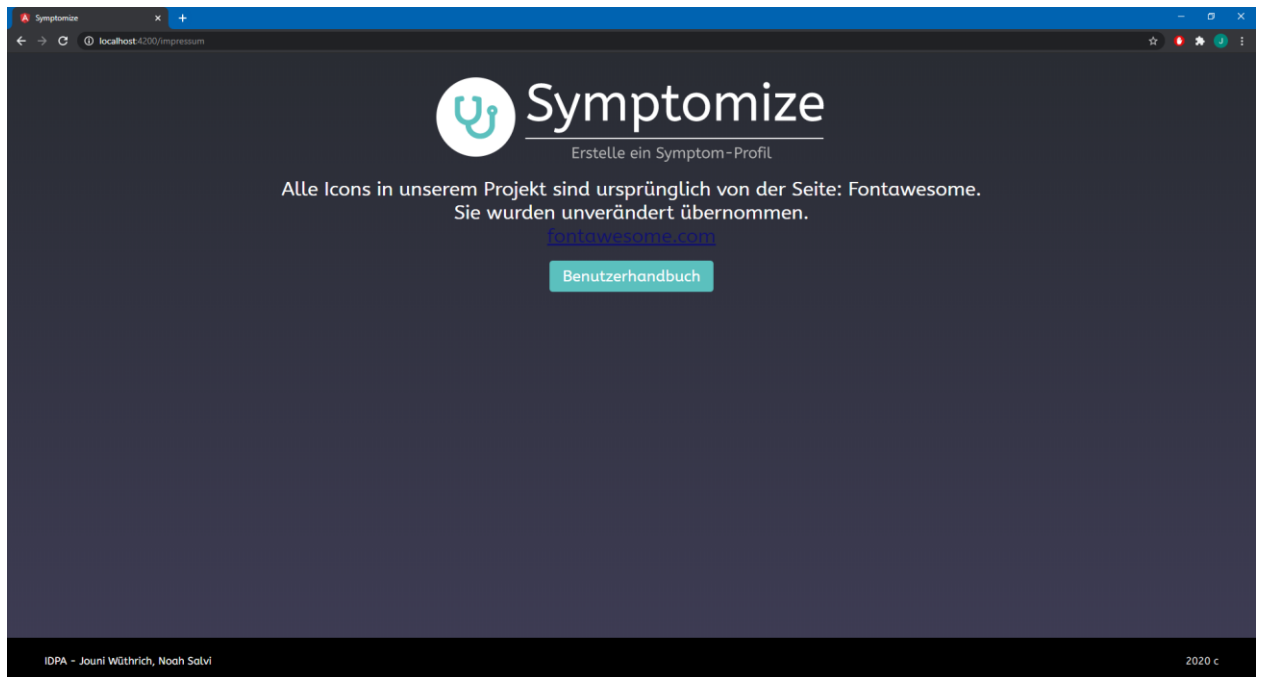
Symptomize
localhost:4200/impressum

Symptomize
Erstelle ein Symptom-Profil

Alle Icons in unserem Projekt sind ursprünglich von der Seite: Fontawesome.
Sie wurden unverändert übernommen.
fontawesome.com

Benutzerhandbuch

IDPA - Jouni Wüthrich, Noah Salvi

2020 c